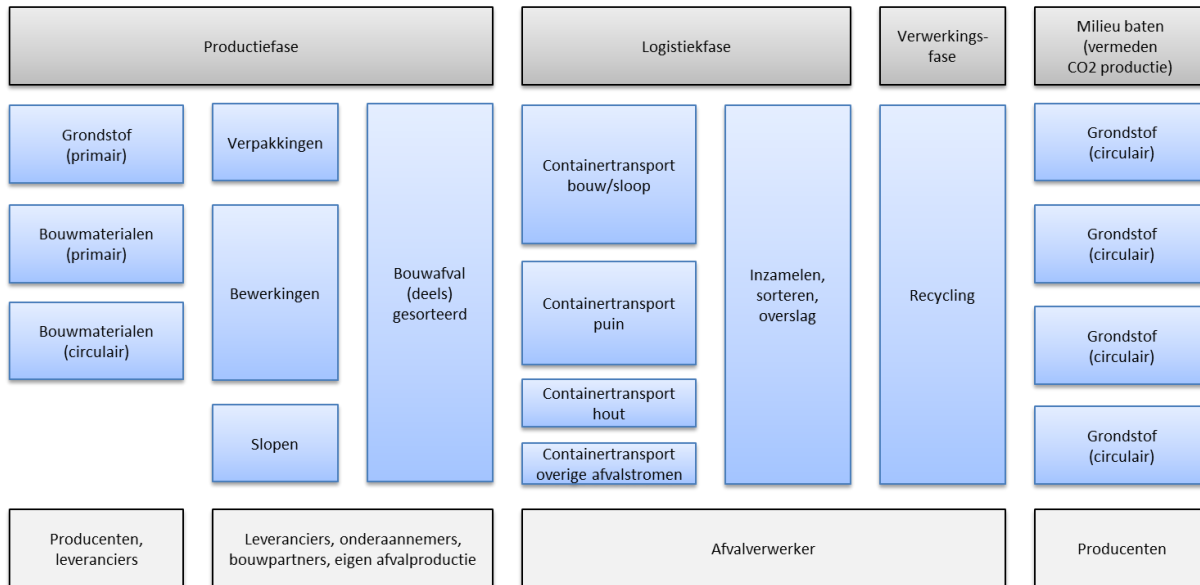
Productiefase

Logistiekfase

Verwerkingsfase

Milieu baten (vermeden CO2 productie)

Grondstof (primair)

Bouwmaterialen (primair)

Bouwmaterialen (circulair)

Verpakkingen

Bewerkingen

Slopen

Bouwafval (deels) gesorteerd

Containertransport bouw/sloop

Containertransport puin

Containertransport hout

Containertransport overige afvalstromen

Inzamelen, sorteren, overslag

Recycling

Grondstof (circulair)

Grondstof (circulair)

Grondstof (circulair)

Grondstof (circulair)

Producenten, leveranciers

Leveranciers, onderaannemers, bouwpartners, eigen afvalproductie

Afvalverwerker

Producenten